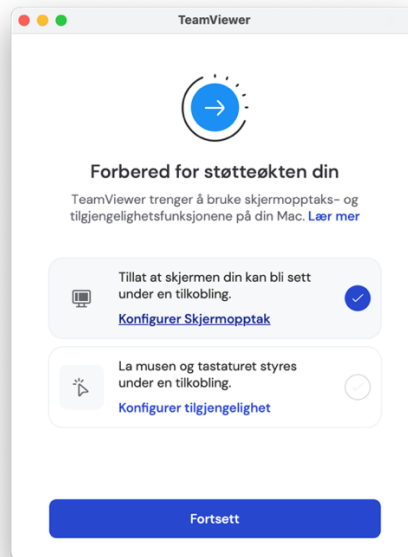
TeamViewer

Forbered for støtteøkten din

TeamViewer trenger å bruke skjermopptaks- og tilgjengelighetsfunksjonene på din Mac. Lær mer

Tillat at skjermen din kan bli sett under en tilkobling.

Konfigurer Skjermopptak

La musen og tastaturet styres under en tilkobling.

Konfigurer tilgjengelighet

Fortsett